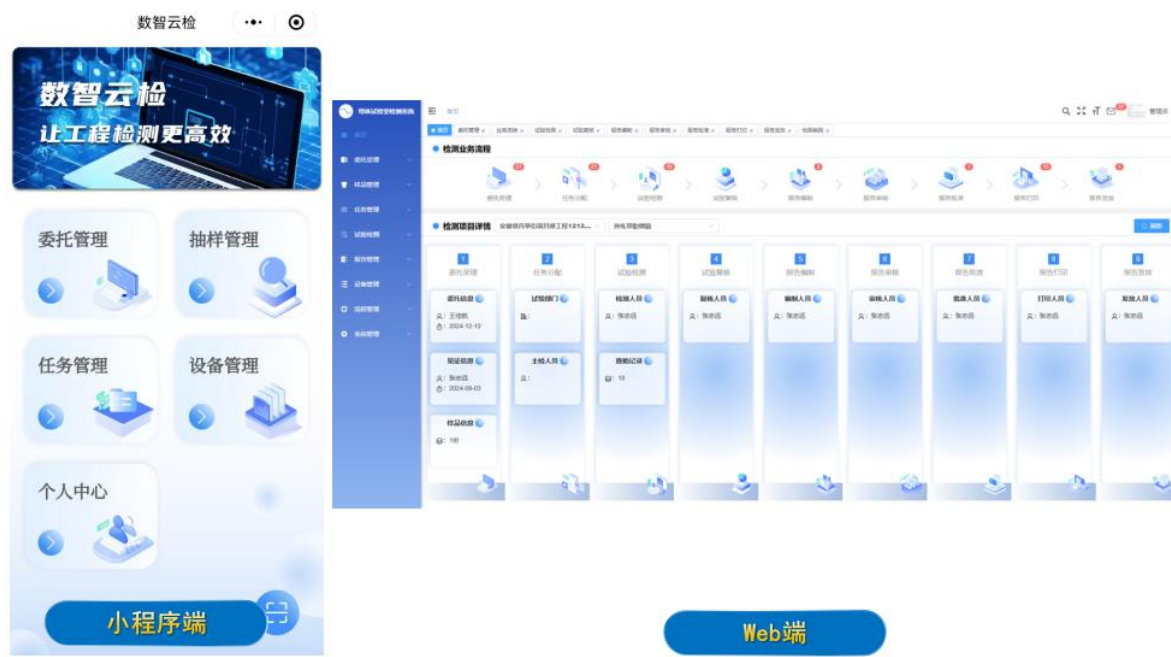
数智云检

数智云检
让工程检测更高效

委托管理

抽样管理

任务管理

设备管理

个人中心

小程序端

检测业务流程

委托受理

任务分配

试验检测

试验复核

报告编制

报告审核

报告批准

报告打印

报告发放

检测项目详情

1
委托受理

2
任务分配

3
试验检测

4
试验复核

5
报告编制

6
报告审核

7
报告批准

8
报告打印

9
报告发放

委托信息
人：王佳凯
2024-12-12

试验部门

检测人员
人：张忠远

复核人员
人：张忠远

编制人员
人：张忠远

审核人员
人：张忠远

批准人员
人：张忠远

打印人员
人：张忠远

发放人员
人：张忠远

见证信息
人：张忠远
2024-08-03

主检人员

原始记录
10

样品信息
100

Web端